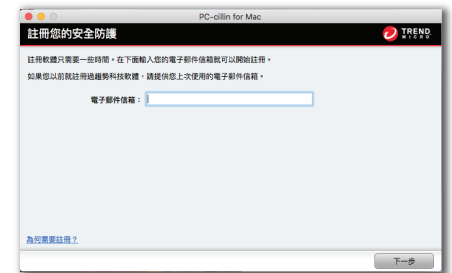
PC-cillin for Mac

註冊您的安全防護

TREND MICRO

註冊軟體只需要一些時間。在下面輸入您的電子郵件信箱就可以開始註冊。

如果您以前就註冊過趨勢科技軟體，請提供您上次使用的電子郵件信箱。

電子郵件信箱：

為何需要註冊？

下一步